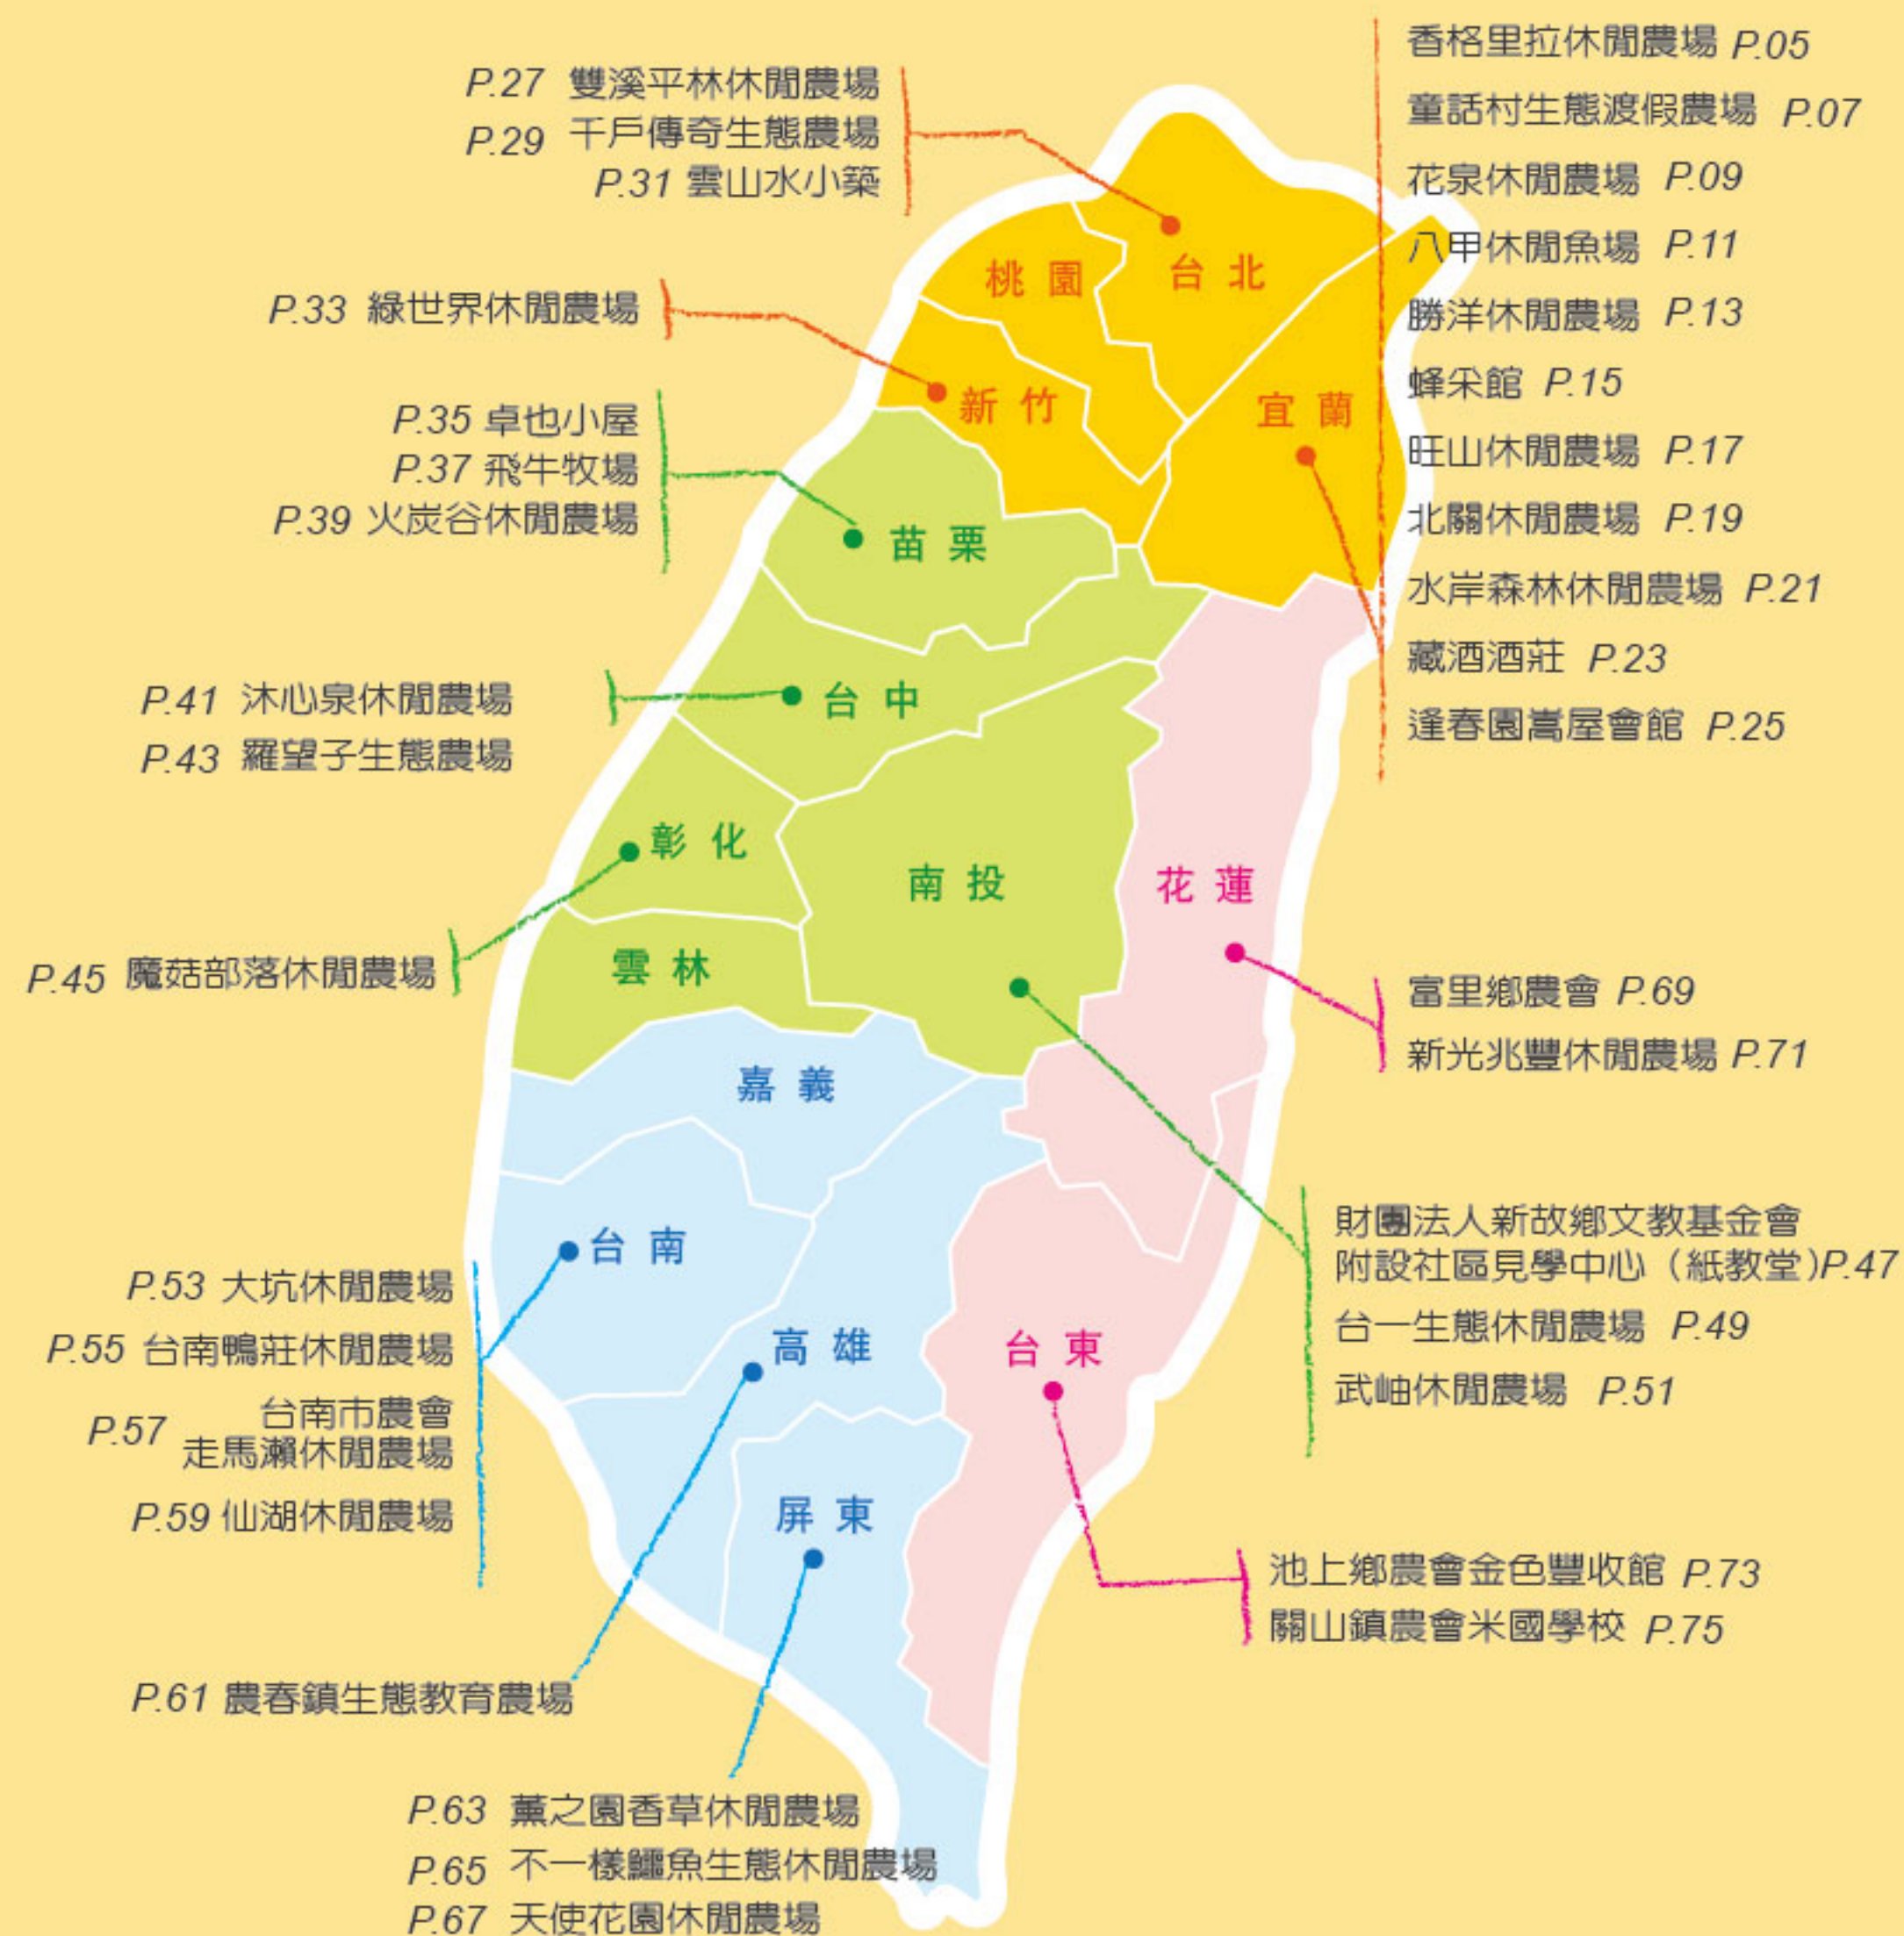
P.27 雙溪平林休閒農場
P.29 千戶傳奇生態農場
P.31 雲山水小築

香格里拉休閒農場 P.05
童話村生態渡假農場 P.07
花泉休閒農場 P.09
八甲休閒魚場 P.11
勝洋休閒農場 P.13
蜂采館 P.15
旺山休閒農場 P.17
北關休閒農場 P.19
水岸森林休閒農場 P.21
藏酒酒莊 P.23
逢春園嵩屋會館 P.25

桃園
台北
P.33 綠世界休閒農場
新竹
宜蘭

P.35 卓也小屋
P.37 飛牛牧場
P.39 火炭谷休閒農場
苗栗

P.41 沐心泉休閒農場
P.43 羅望子生態農場
台中

彰化
南投
花蓮
雲林
P.45 魔菇部落休閒農場

富里鄉農會 P.69
新光兆豐休閒農場 P.71

嘉義

財團法人新故鄉文教基金會附設社區見學中心（紙教堂）P.47
台一生態休閒農場 P.49
武岫休閒農場 P.51

台南
P.53 大坑休閒農場
P.55 台南鴨莊休閒農場
P.57 台南市農會走馬瀨休閒農場
P.59 仙湖休閒農場

高雄
台東
屏東

池上鄉農會金色豐收館 P.73
關山鎮農會米國學校 P.75

P.61 農春鎮生態教育農場

P.63 薰之園香草休閒農場
P.65 不一樣鱷魚生態休閒農場
P.67 天使花園休閒農場